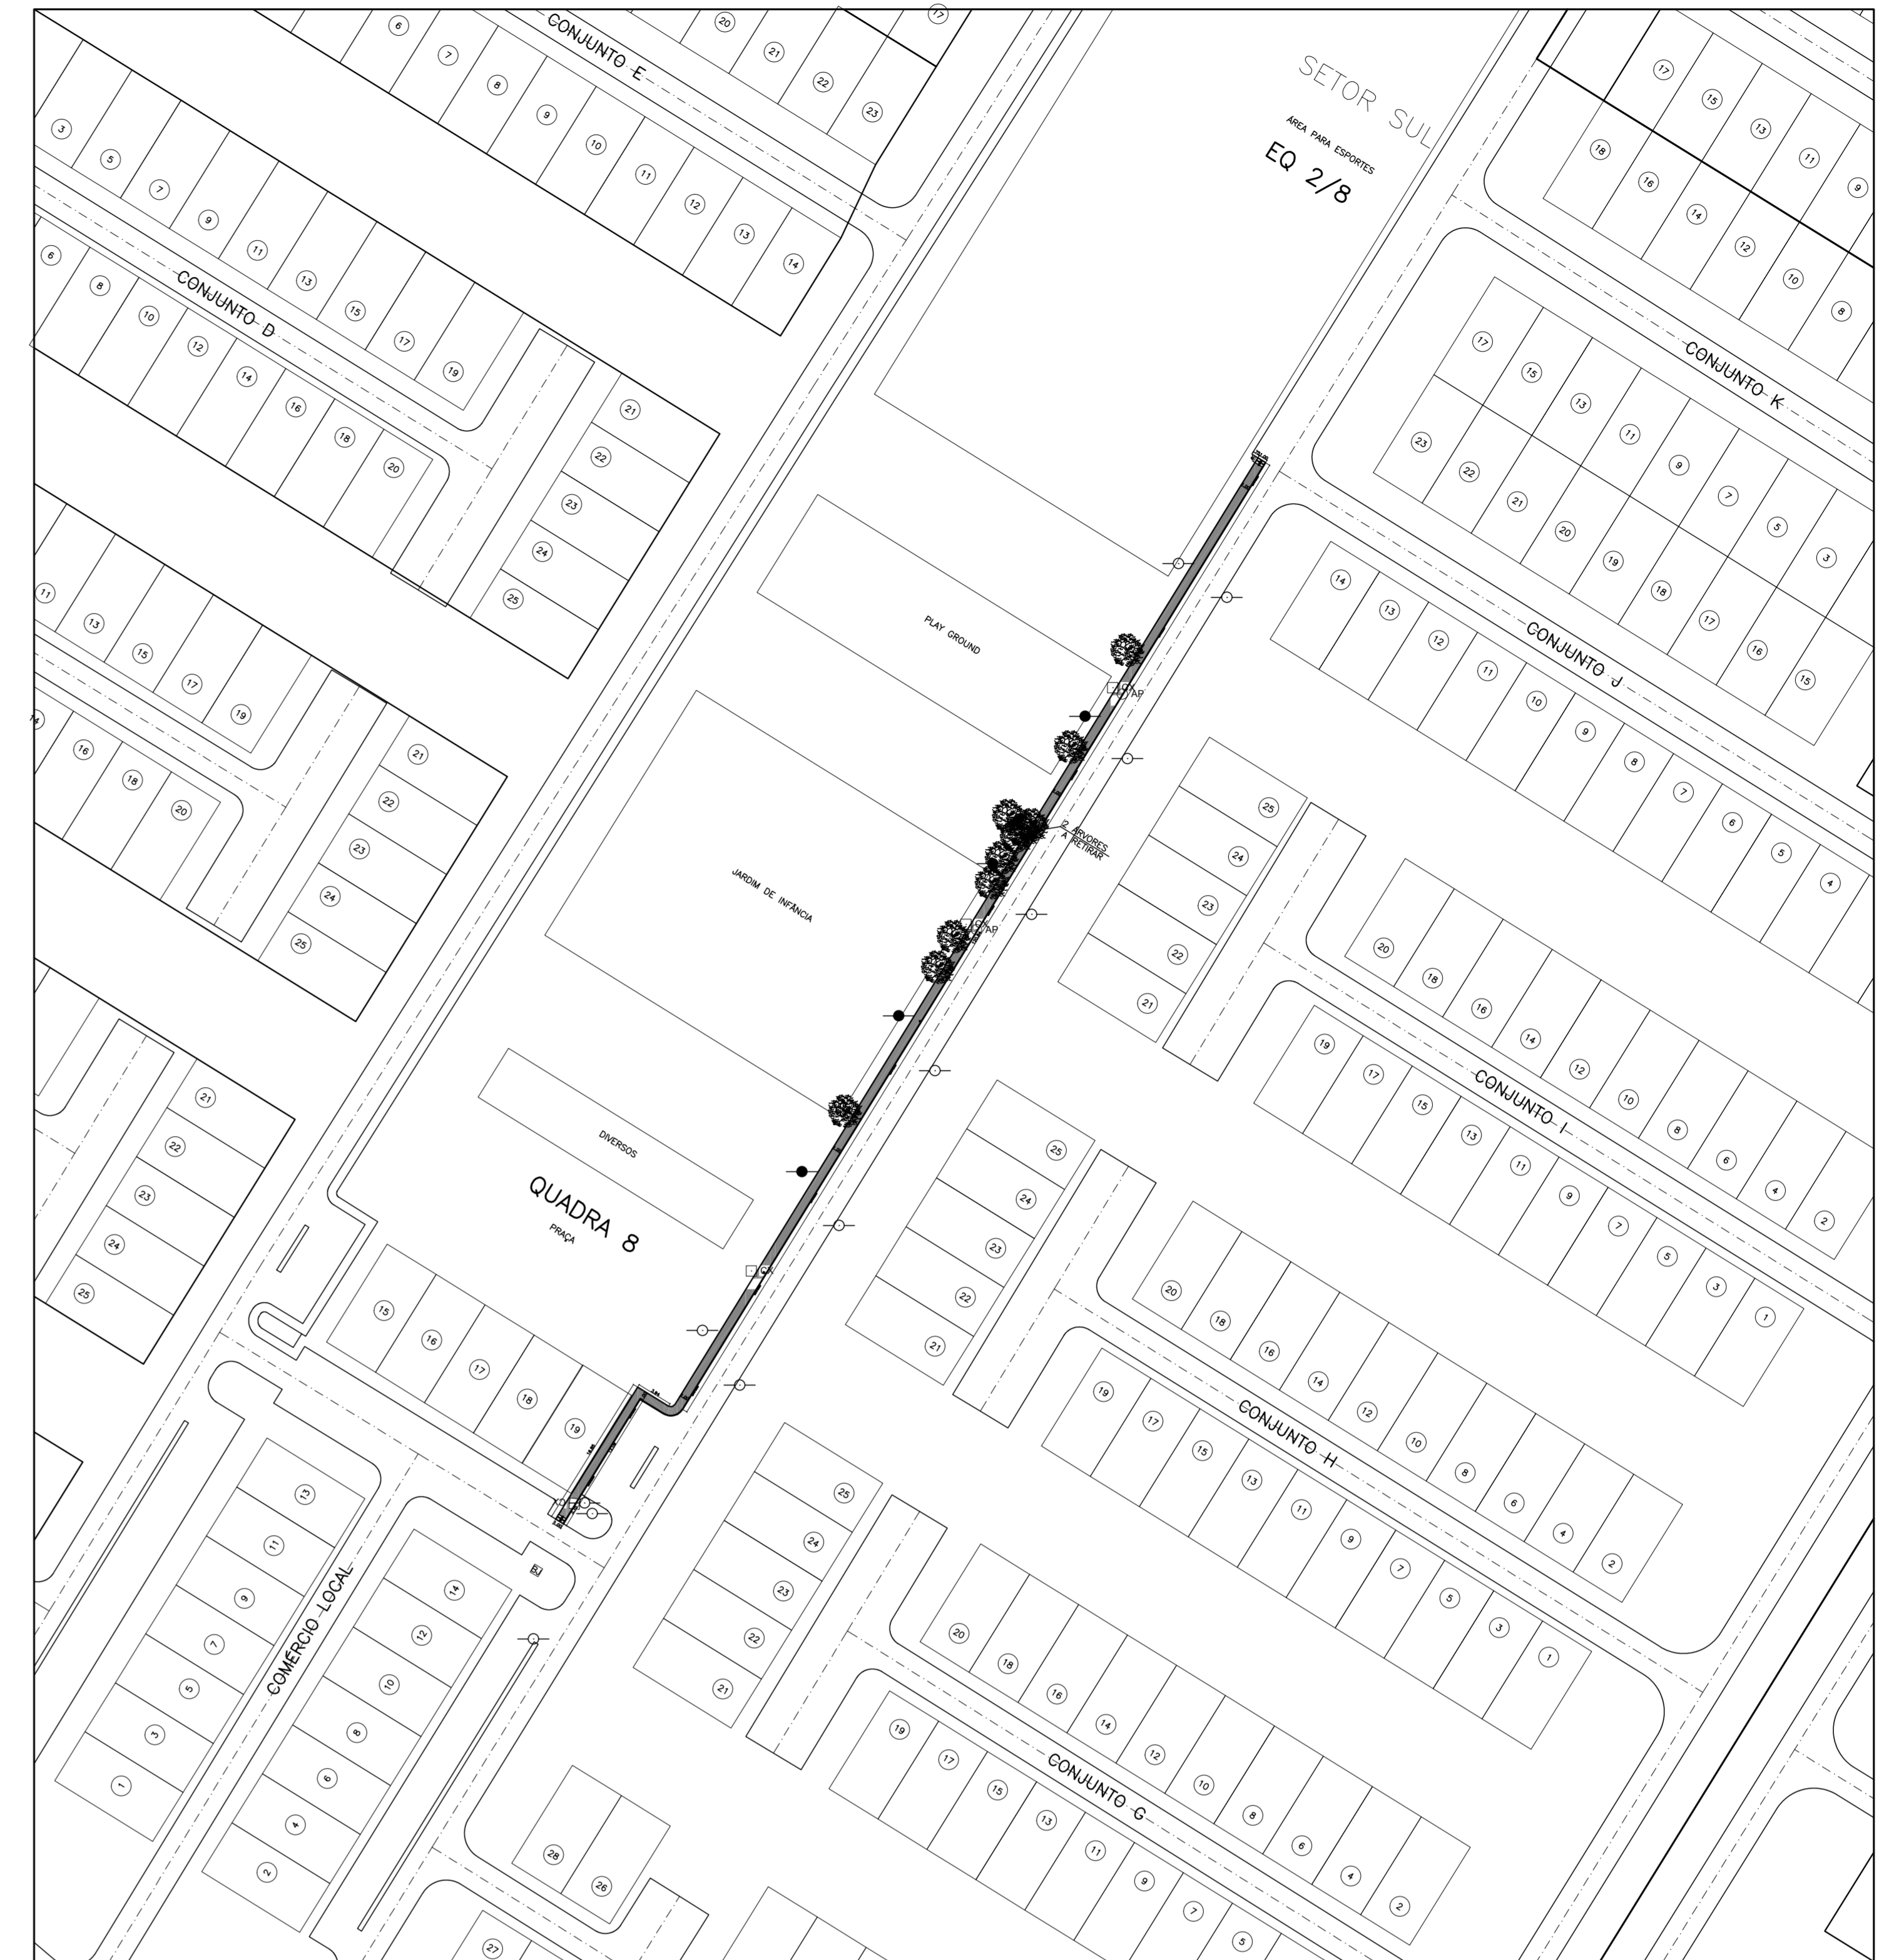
CONJUNTO E
6 7 8 9 10 11 12 13 14
20 21 22 23
17
3 5 7 9 11 13 15 17 19
6 8 10 12 14 16 18 20
CONJUNTO D
21 22 23 24 25
11 13 15 17 19
14 16 18 20
21 22 23 24 25
21 22 23 24 25

SETOR SUL
ÁREA PARA ESPORTES
EQ 2/8

PLAY GROUND
JARDIM DE INFÂNCIA
DIVERSOS
QUADRA 8
PRAÇA

AP
AP
2 ÁRVORES A RETIRAR

17 15 13 11 9
18 16 14 12 10 8
CONJUNTO K
17 15 13 11 9 7 5 3
23 22 21 20 19 18 17 16 15
14 13 12 11 10 9 8 7 6 5 4
CONJUNTO J
25 24 23 22 21
20 18 16 14 12 10 8 6 4 2
19 17 15 13 11 9 7 5 3 1
CONJUNTO I
25 24 23 22 21
20 18 16 14 12 10 8 6 4 2
19 17 15 13 11 9 7 5 3 1
CONJUNTO H
15 16 17 18 19
COMÉRCIO LOCAL
13 11 9 7 5 3 1
14 12 10 8 6 4 2
25 24 23 22 21
20 18 16 14 12 10 8 6 4 2
19 17 15 13 11 9 7 5
CONJUNTO G
28 26 27